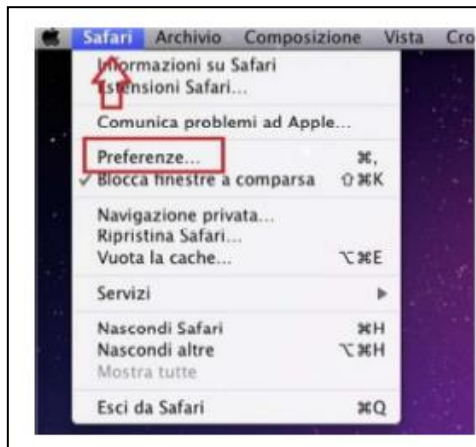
Safari Archivio Composizione Vista Cro

Informazioni su Safari
Estensioni Safari...

Comunica problemi ad Apple...

Preferenze... ⌘,
✓ Blocca finestre a comparsa ⇧⌘K

Navigazione privata...
Ripristina Safari...
Vuota la cache... ⌥⌘E

Servizi ▶

Nascondi Safari ⌘H
Nascondi altre ⌥⌘H
Mostra tutte

Esci da Safari ⌘Q